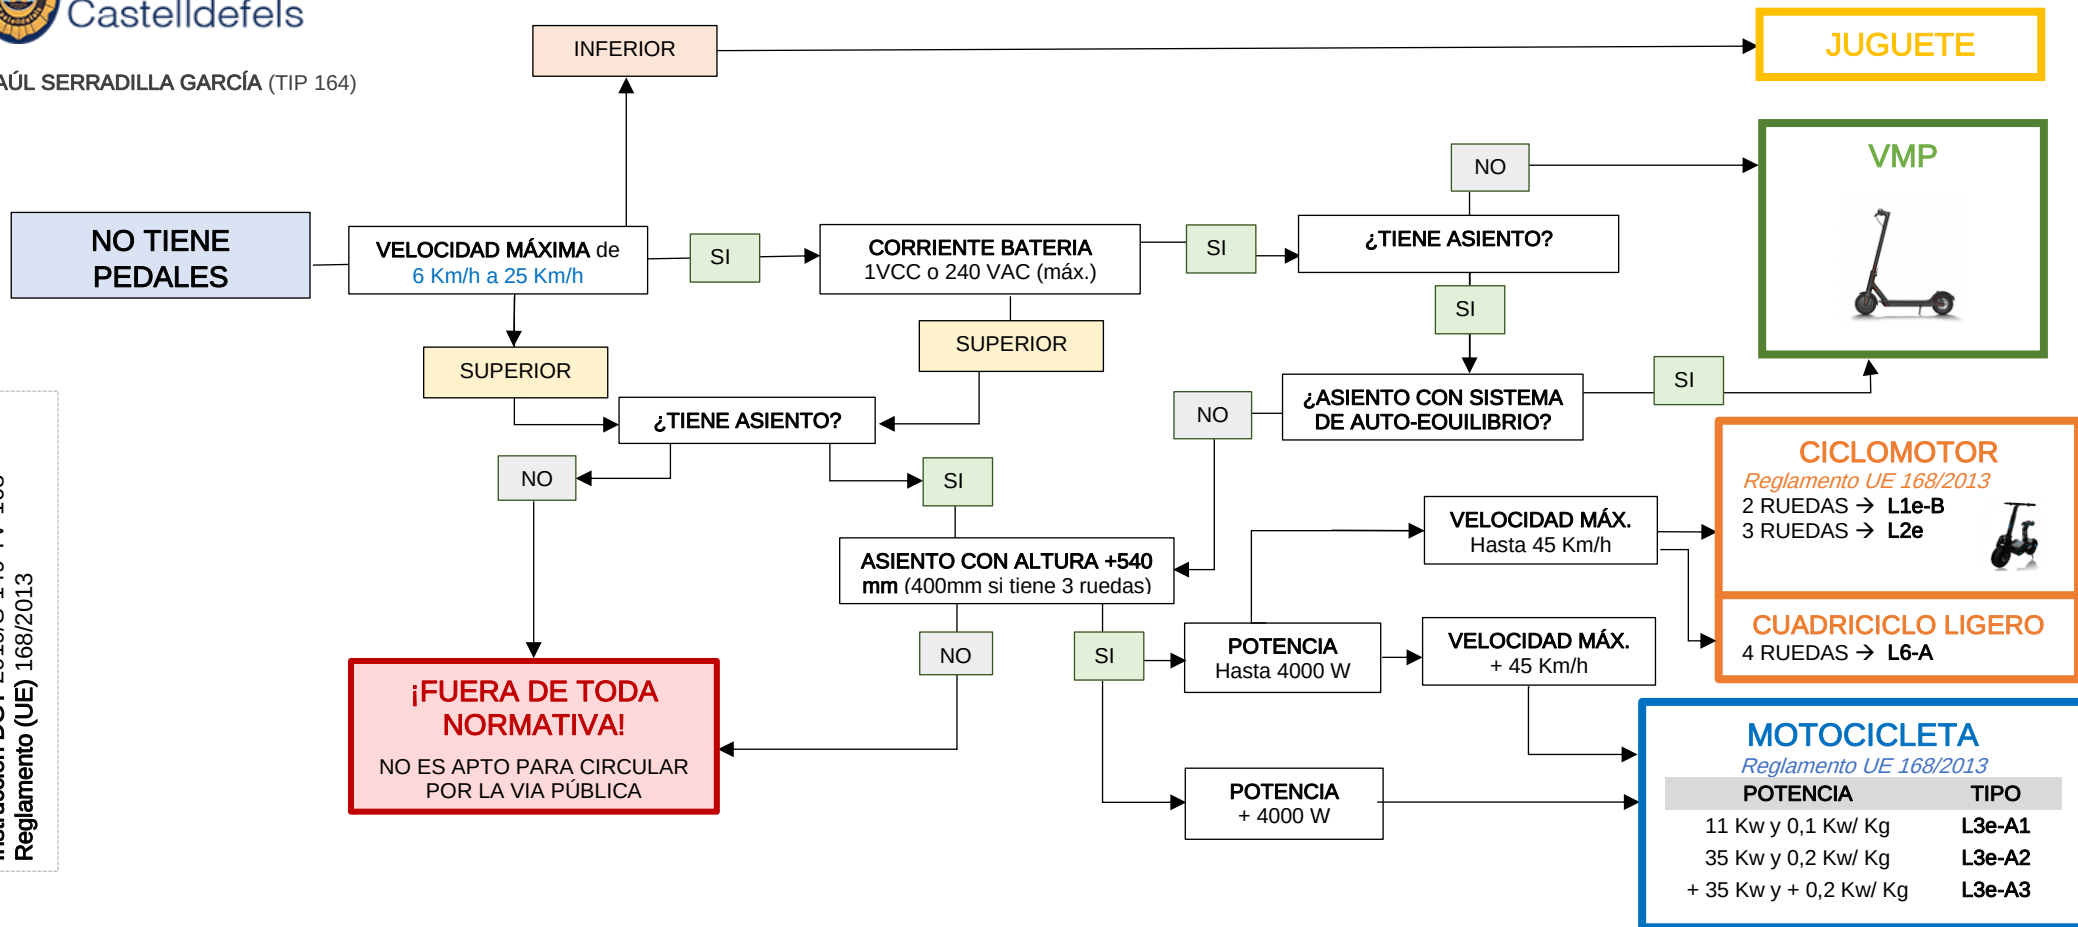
Castelldefels

AÚL SERRADILLA GARCÍA (TIP 164)

INFERIOR

JUGUETE

NO

VMP

NO TIENE PEDALES

VELOCIDAD MÁXIMA de 6 Km/h a 25 Km/h

SI

CORRIENTE BATERIA 1VCC o 240 VAC (máx.)

SI

¿TIENE ASIENTO?

SI

SUPERIOR

SUPERIOR

NO

¿ASIENTO CON SISTEMA DE AUTO-EQUILIBRIO?

SI

¿TIENE ASIENTO?

NO

SI

CICLOMOTOR
Reglamento UE 168/2013
2 RUEDAS → L1e-B
3 RUEDAS → L2e

VELOCIDAD MÁX. Hasta 45 Km/h

ASIENTO CON ALTURA +540 mm (400mm si tiene 3 ruedas)

CUADRICICLO LIGERO
4 RUEDAS → L6-A

NO

SI

POTENCIA Hasta 4000 W

VELOCIDAD MÁX. + 45 Km/h

¡FUERA DE TODA NORMATIVA!
NO ES APTO PARA CIRCULAR POR LA VIA PÚBLICA

MOTOCICLETA
Reglamento UE 168/2013

| POTENCIA | TIPO |
|---|---|
| 11 Kw y 0,1 Kw/ Kg | L3e-A1 |
| 35 Kw y 0,2 Kw/ Kg | L3e-A2 |
| + 35 Kw y + 0,2 Kw/ Kg | L3e-A3 |

POTENCIA + 4000 W

Reglamento (UE) 168/2013
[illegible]